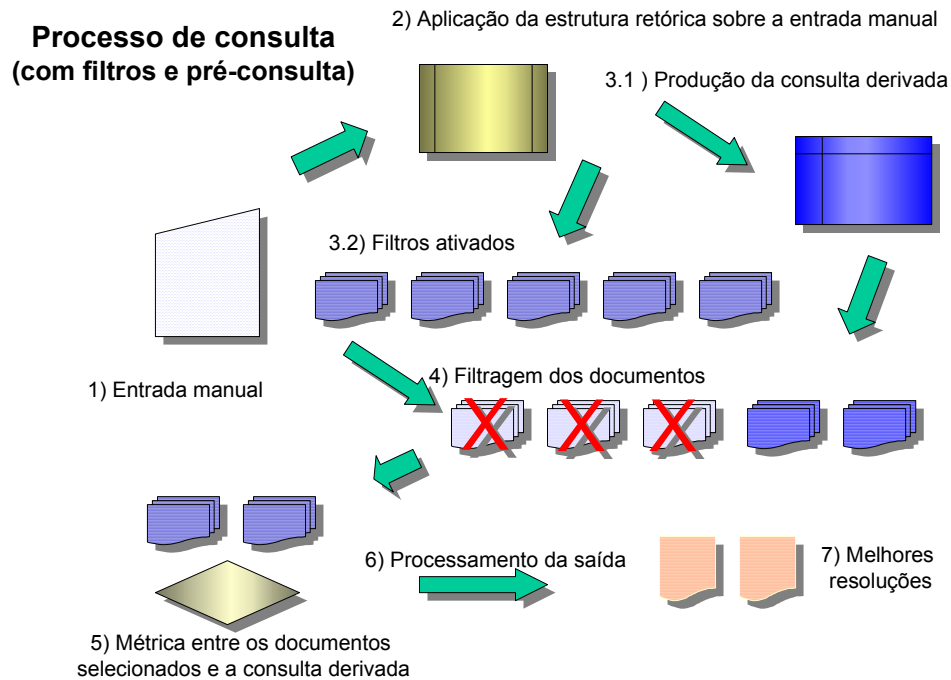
Processo de consulta
(com filtros e pré-consulta)

2) Aplicação da estrutura retórica sobre a entrada manual

3.1 ) Produção da consulta derivada

3.2) Filtros ativados

1) Entrada manual

4) Filtragem dos documentos

6) Processamento da saída

7) Melhores resoluções

5) Métrica entre os documentos selecionados e a consulta derivada